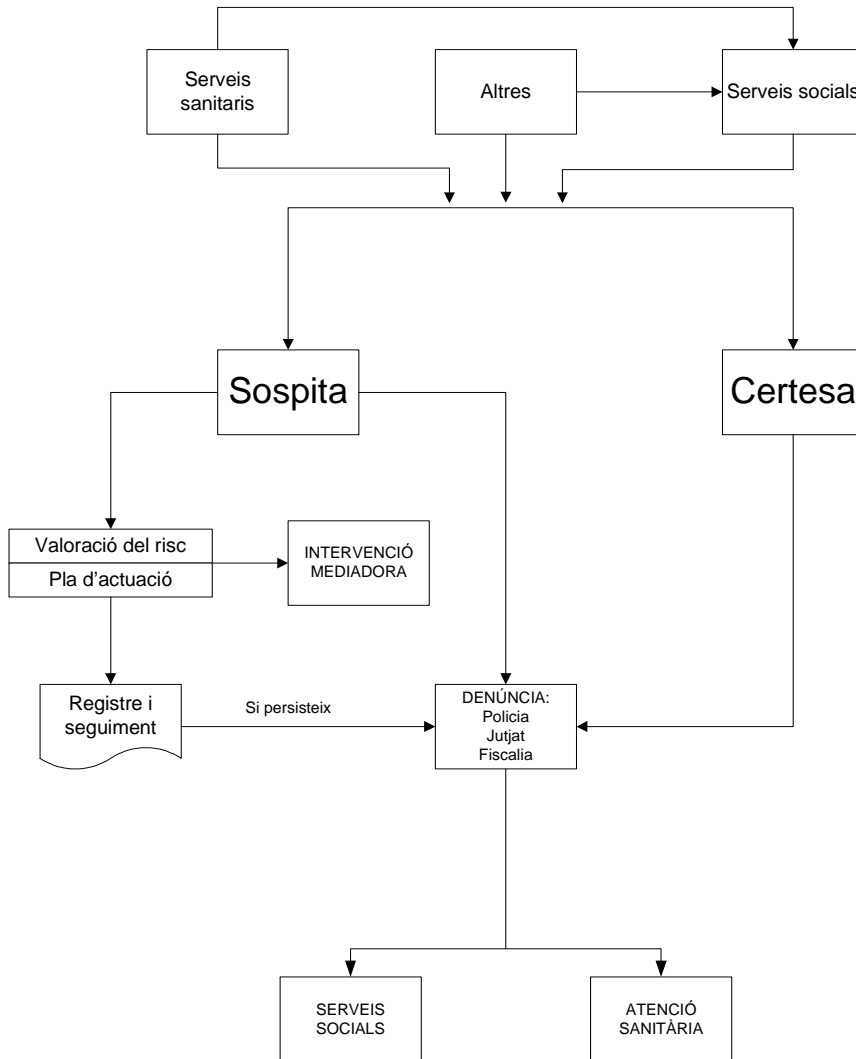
Serveis sanitaris

Altres

Serveis socials

Sospita

Certesa

Valoració del risc

Pla d'actuació

INTERVENCIÓ MEDIADORA

Registre i seguiment

Si persisteix

DENÚNCIA:
Policia
Jutjat
Fiscalia

SERVEIS SOCIALS

ATENCIÓ SANITÀRIA